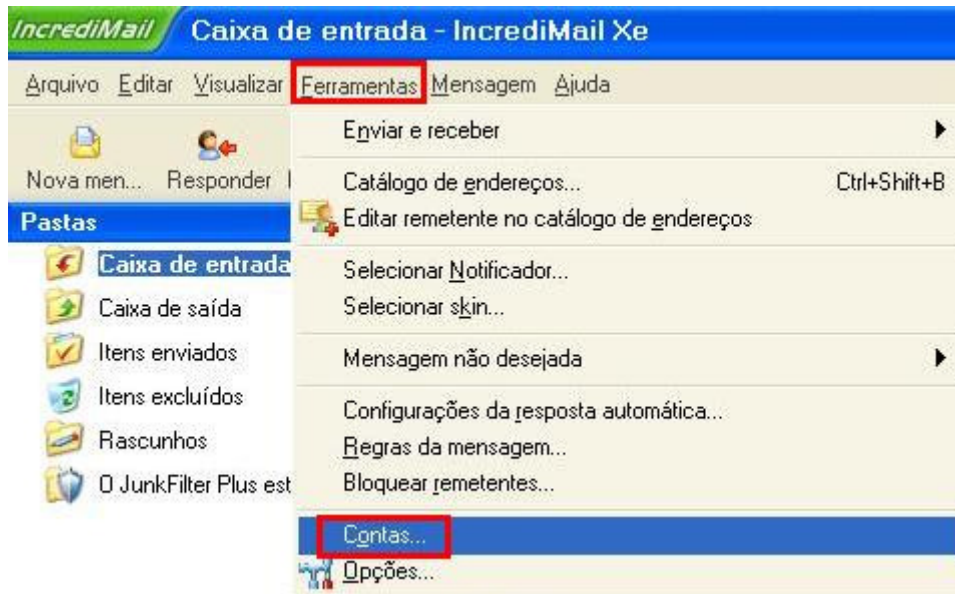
IncrediMail Caixa de entrada - IncrediMail Xe

Arquivo Editar Visualizar Ferramentas Mensagem Ajuda

Nova men... Responder

Pastas

Caixa de entrada
Caixa de saída
Itens enviados
Itens excluídos
Rascunhos
O JunkFilter Plus est

Enviar e receber
Catálogo de endereços... Ctrl+Shift+B
Editar remetente no catálogo de endereços
Selecionar Notificador...
Selecionar skin...
Mensagem não desejada
Configurações da resposta automática...
Regras da mensagem...
Bloquear remetentes...
Contas...
Opções...